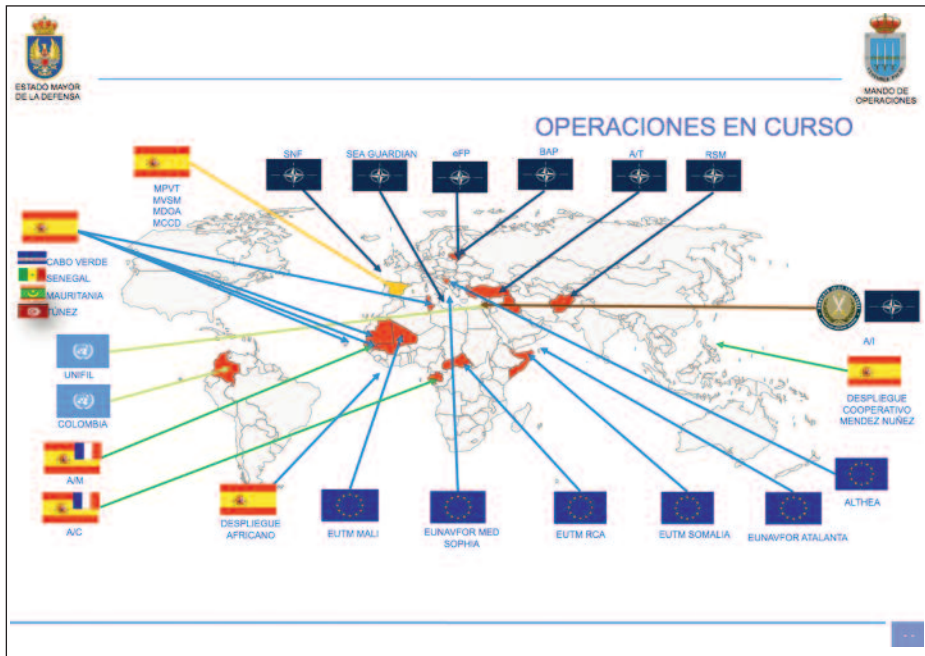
ESTADO MAYOR DE LA DEFENSA

MANDO DE OPERACIONES

OPERACIONES EN CURSO

MPVT
MVSM
MDOA
MCCD

SNF

SEA GUARDIAN

eFP

BAP

A/T

RSM

CABO VERDE
SENEGAL
MAURITANIA
TÚNEZ

UNIFIL

COLOMBIA

A/M

A/C

A/I

DESPLIEGUE COOPERATIVO MENDEZ NUÑEZ

DESPLIEGUE AFRICANO

EUTM MALI

EUNAVFOR MED SOPHIA

EUTM RCA

EUTM SOMALIA

EUNAVFOR ATALANTA

ALTHEA